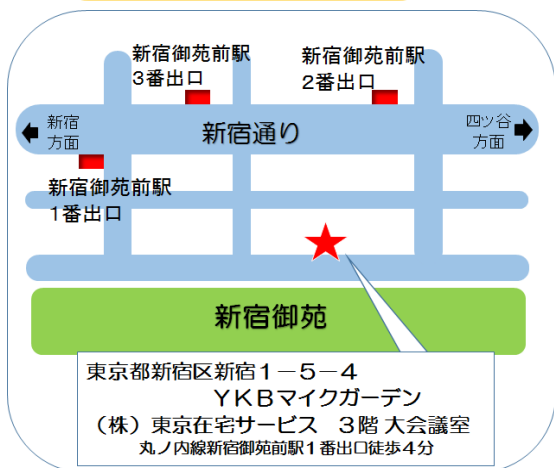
新宿御苑前駅
3番出口

新宿御苑前駅
2番出口

新宿
方面

新宿通り

四ツ谷
方面

新宿御苑前駅
1番出口

新宿御苑

東京都新宿区新宿１－５－４
ＹＫＢマイクガーデン
（株）東京在宅サービス　３階 大会議室
丸ノ内線新宿御苑前駅１番出口徒歩４分